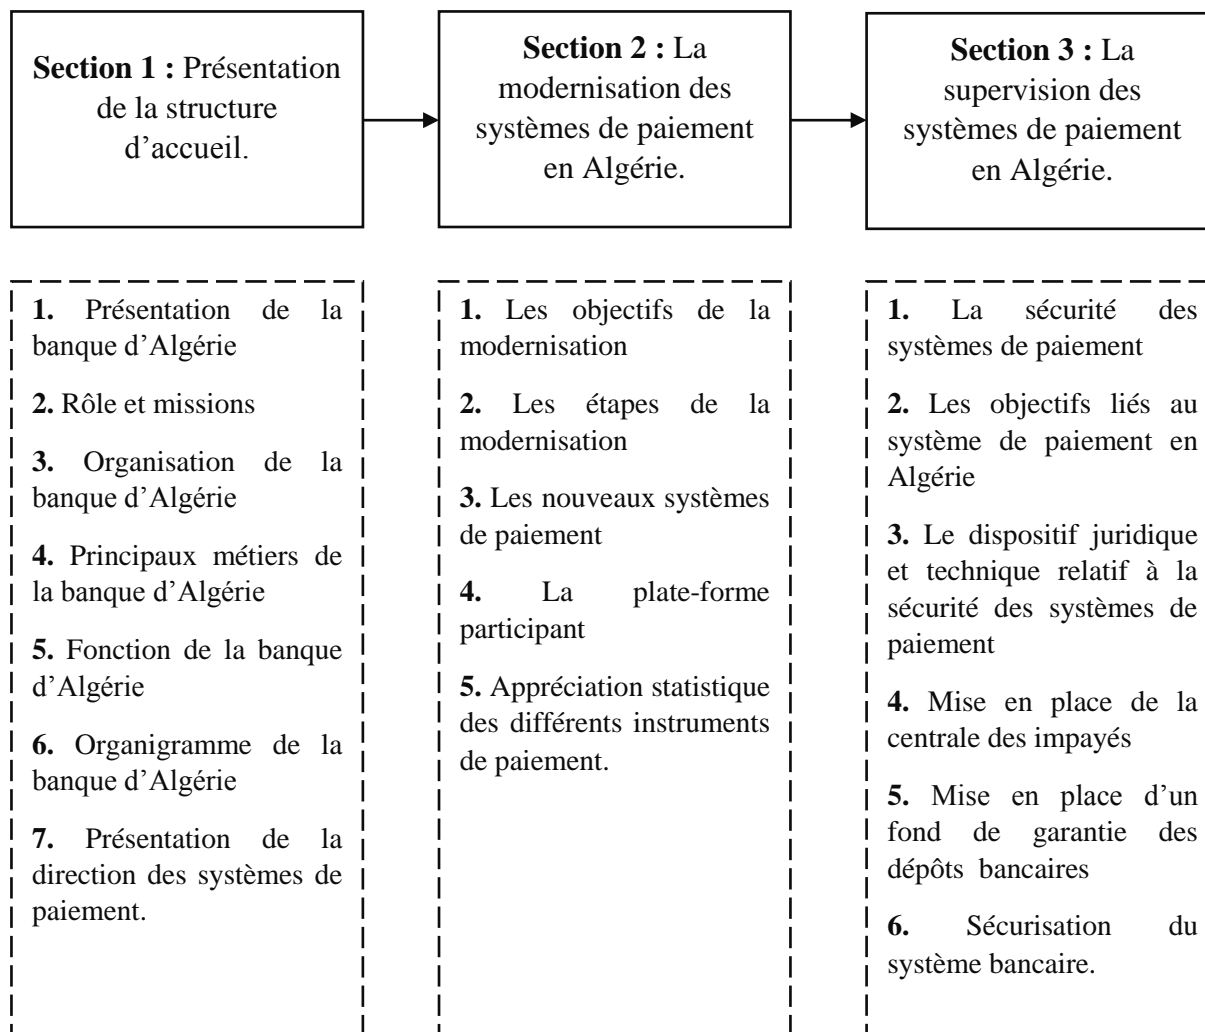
**Section 1 :** Présentation de la structure d'accueil.

**Section 2 :** La modernisation des systèmes de paiement en Algérie.

**Section 3 :** La supervision des systèmes de paiement en Algérie.

**1.** Présentation de la banque d'Algérie

**2.** Rôle et missions

**3.** Organisation de la banque d'Algérie

**4.** Principaux métiers de la banque d'Algérie

**5.** Fonction de la banque d'Algérie

**6.** Organigramme de la banque d'Algérie

**7.** Présentation de la direction des systèmes de paiement.

**1.** Les objectifs de la modernisation

**2.** Les étapes de la modernisation

**3.** Les nouveaux systèmes de paiement

**4.** La plate-forme participant

**5.** Appréciation statistique des différents instruments de paiement.

**1.** La sécurité des systèmes de paiement

**2.** Les objectifs liés au système de paiement en Algérie

**3.** Le dispositif juridique et technique relatif à la sécurité des systèmes de paiement

**4.** Mise en place de la centrale des impayés

**5.** Mise en place d'un fond de garantie des dépôts bancaires

**6.** Sécurisation du système bancaire.